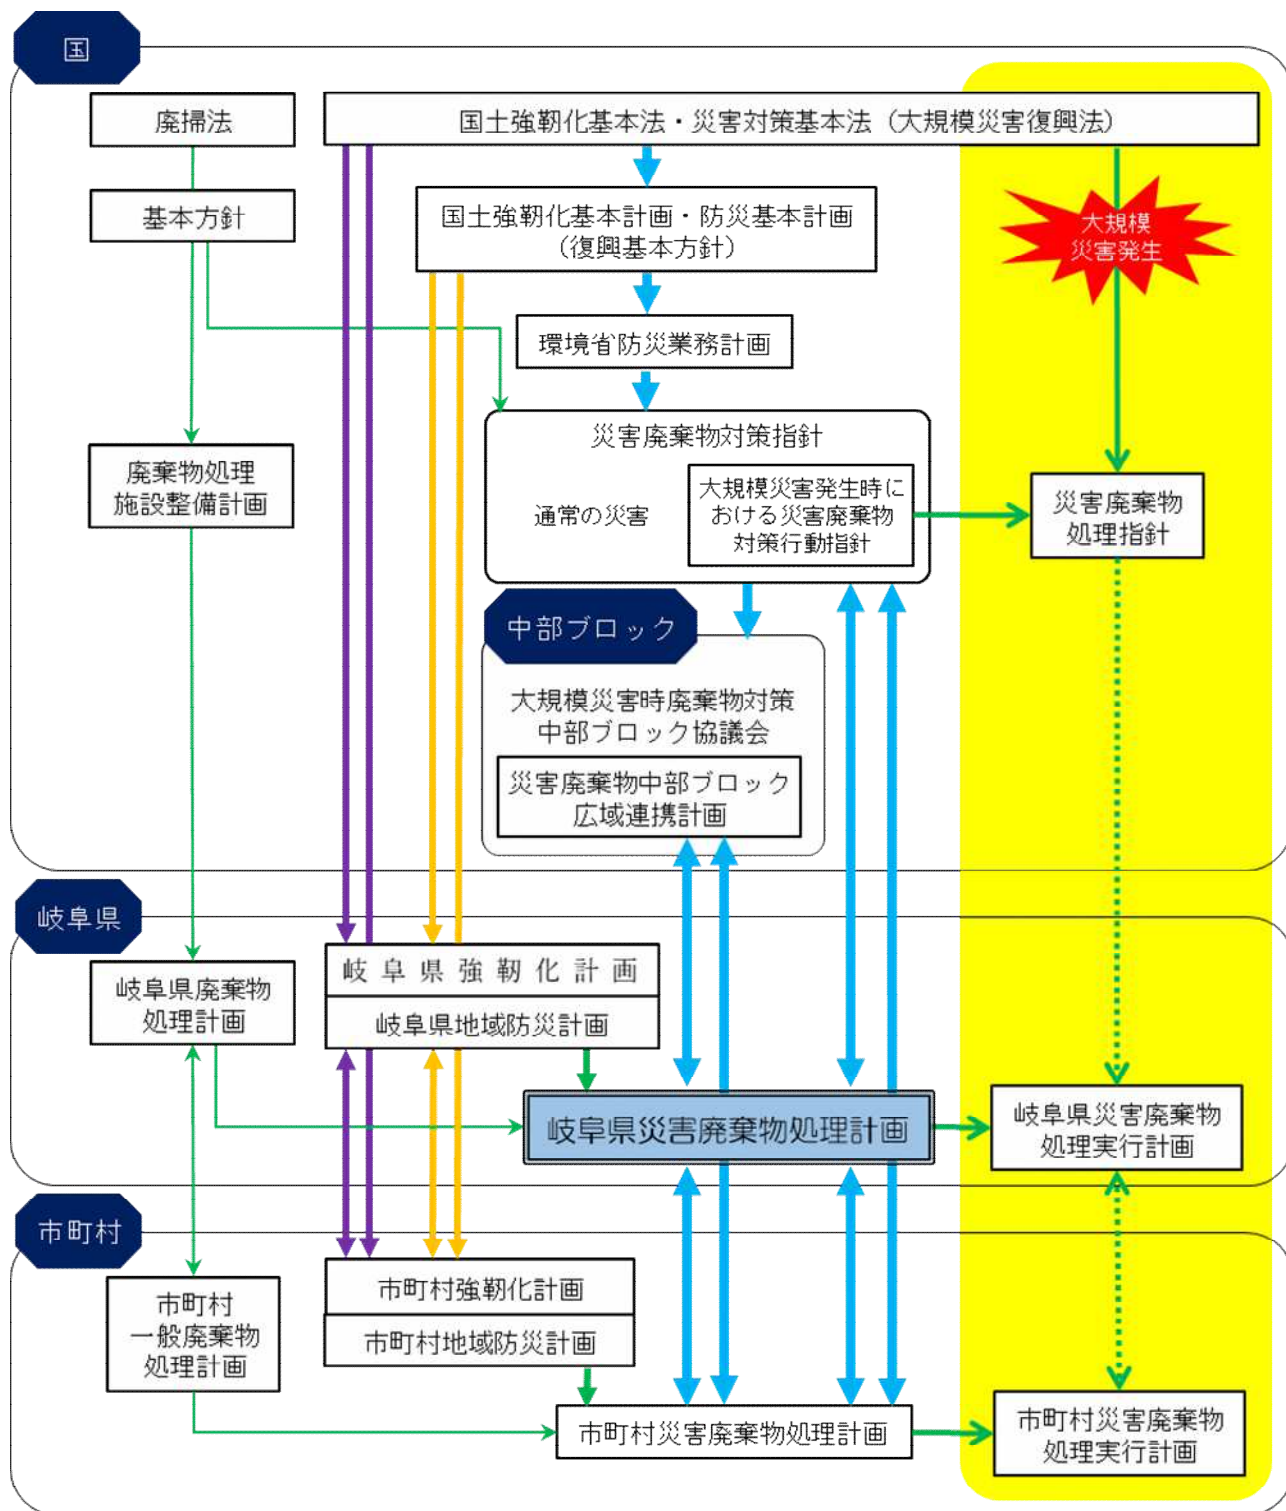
国

廃掃法

国土強靭化基本法・災害対策基本法（大規模災害復興法）

基本方針

国土強靭化基本計画・防災基本計画
（復興基本方針）

大規模
災害発生

環境省防災業務計画

廃棄物処理
施設整備計画

災害廃棄物対策指針

通常の災害

大規模災害発生時における災害廃棄物対策行動指針

災害廃棄物
処理指針

中部ブロック

大規模災害時廃棄物対策
中部ブロック協議会

災害廃棄物中部ブロック
広域連携計画

岐阜県

岐阜県廃棄物
処理計画

岐阜県強靭化計画

岐阜県地域防災計画

岐阜県災害廃棄物処理計画

岐阜県災害廃棄物
処理実行計画

市町村

市町村
一般廃棄物
処理計画

市町村強靭化計画

市町村地域防災計画

市町村災害廃棄物処理計画

市町村災害廃棄物
処理実行計画